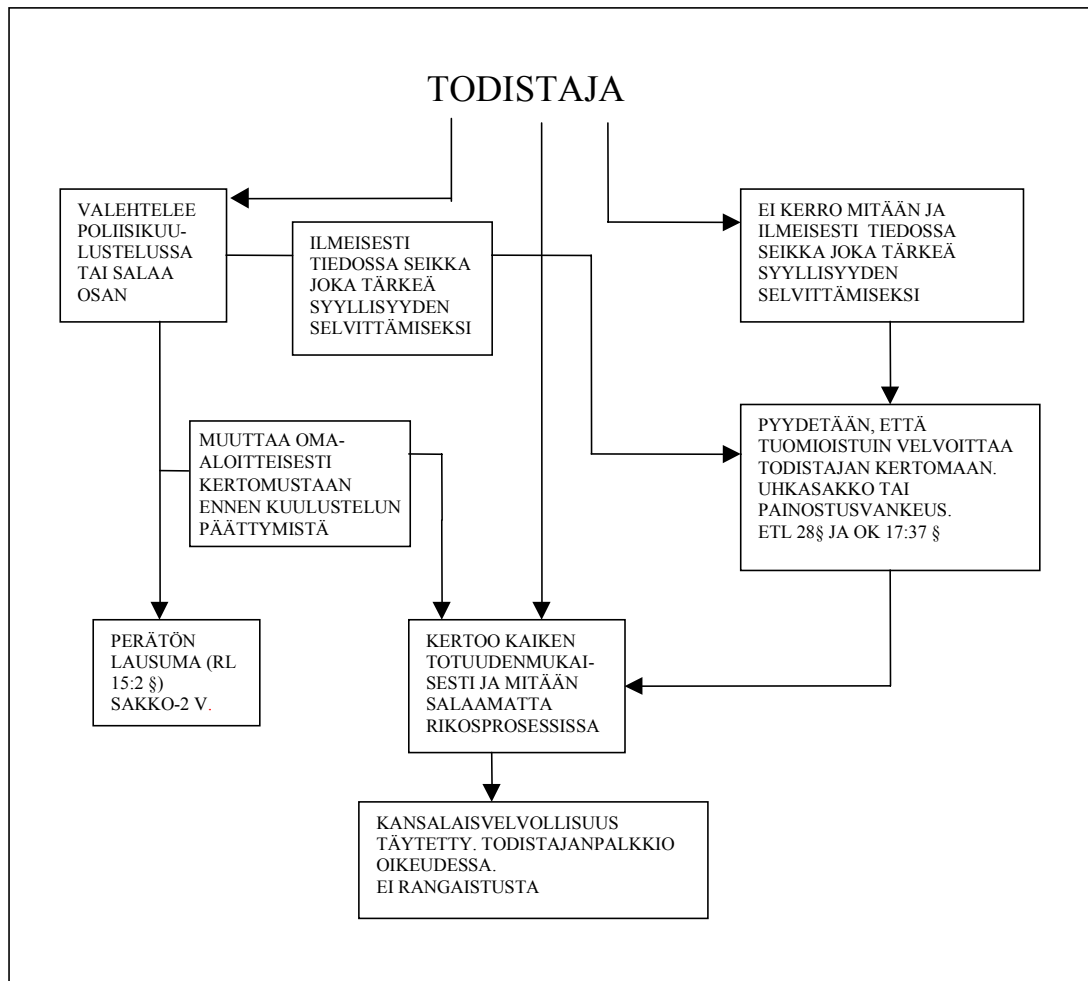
TODISTAJA

VALEHTELEE POLIISIKUULUSTELUSSA TAI SALAA OSAN

ILMEISESTI TIEDOSSA SEIKKA JOKA TÄRKEÄ SYYLLISYYDEN SELVITTÄMISEKSI

EI KERRO MITÄÄN JA ILMEISESTI TIEDOSSA SEIKKA JOKA TÄRKEÄ SYYLLISYYDEN SELVITTÄMISEKSI

MUUTTAA OMA-ALOITTEISESTI KERTOMUSTAAN ENNEN KUULUSTELUN PÄÄTTYMISTÄ

PYYDETÄÄN, ETTÄ TUOMIOISTUIN VELVOITTAA TODISTAJAN KERTOMAAN. UHKASAKKO TAI PAINOSTUSVANKEUS. ETL 28§ JA OK 17:37 §

PERÄTÖN LAUSUMA (RL 15:2 §) SAKKO-2 V.

KERTOO KAIKEN TOTUUDENMUKAISESTI JA MITÄÄN SALAAMATTA RIKOSPROSESSISSA

KANSALAISVELVOLLISUUS TÄYTETTY. TODISTAJANPALKKIO OIKEUDESSA.
EI RANGAISTUSTA